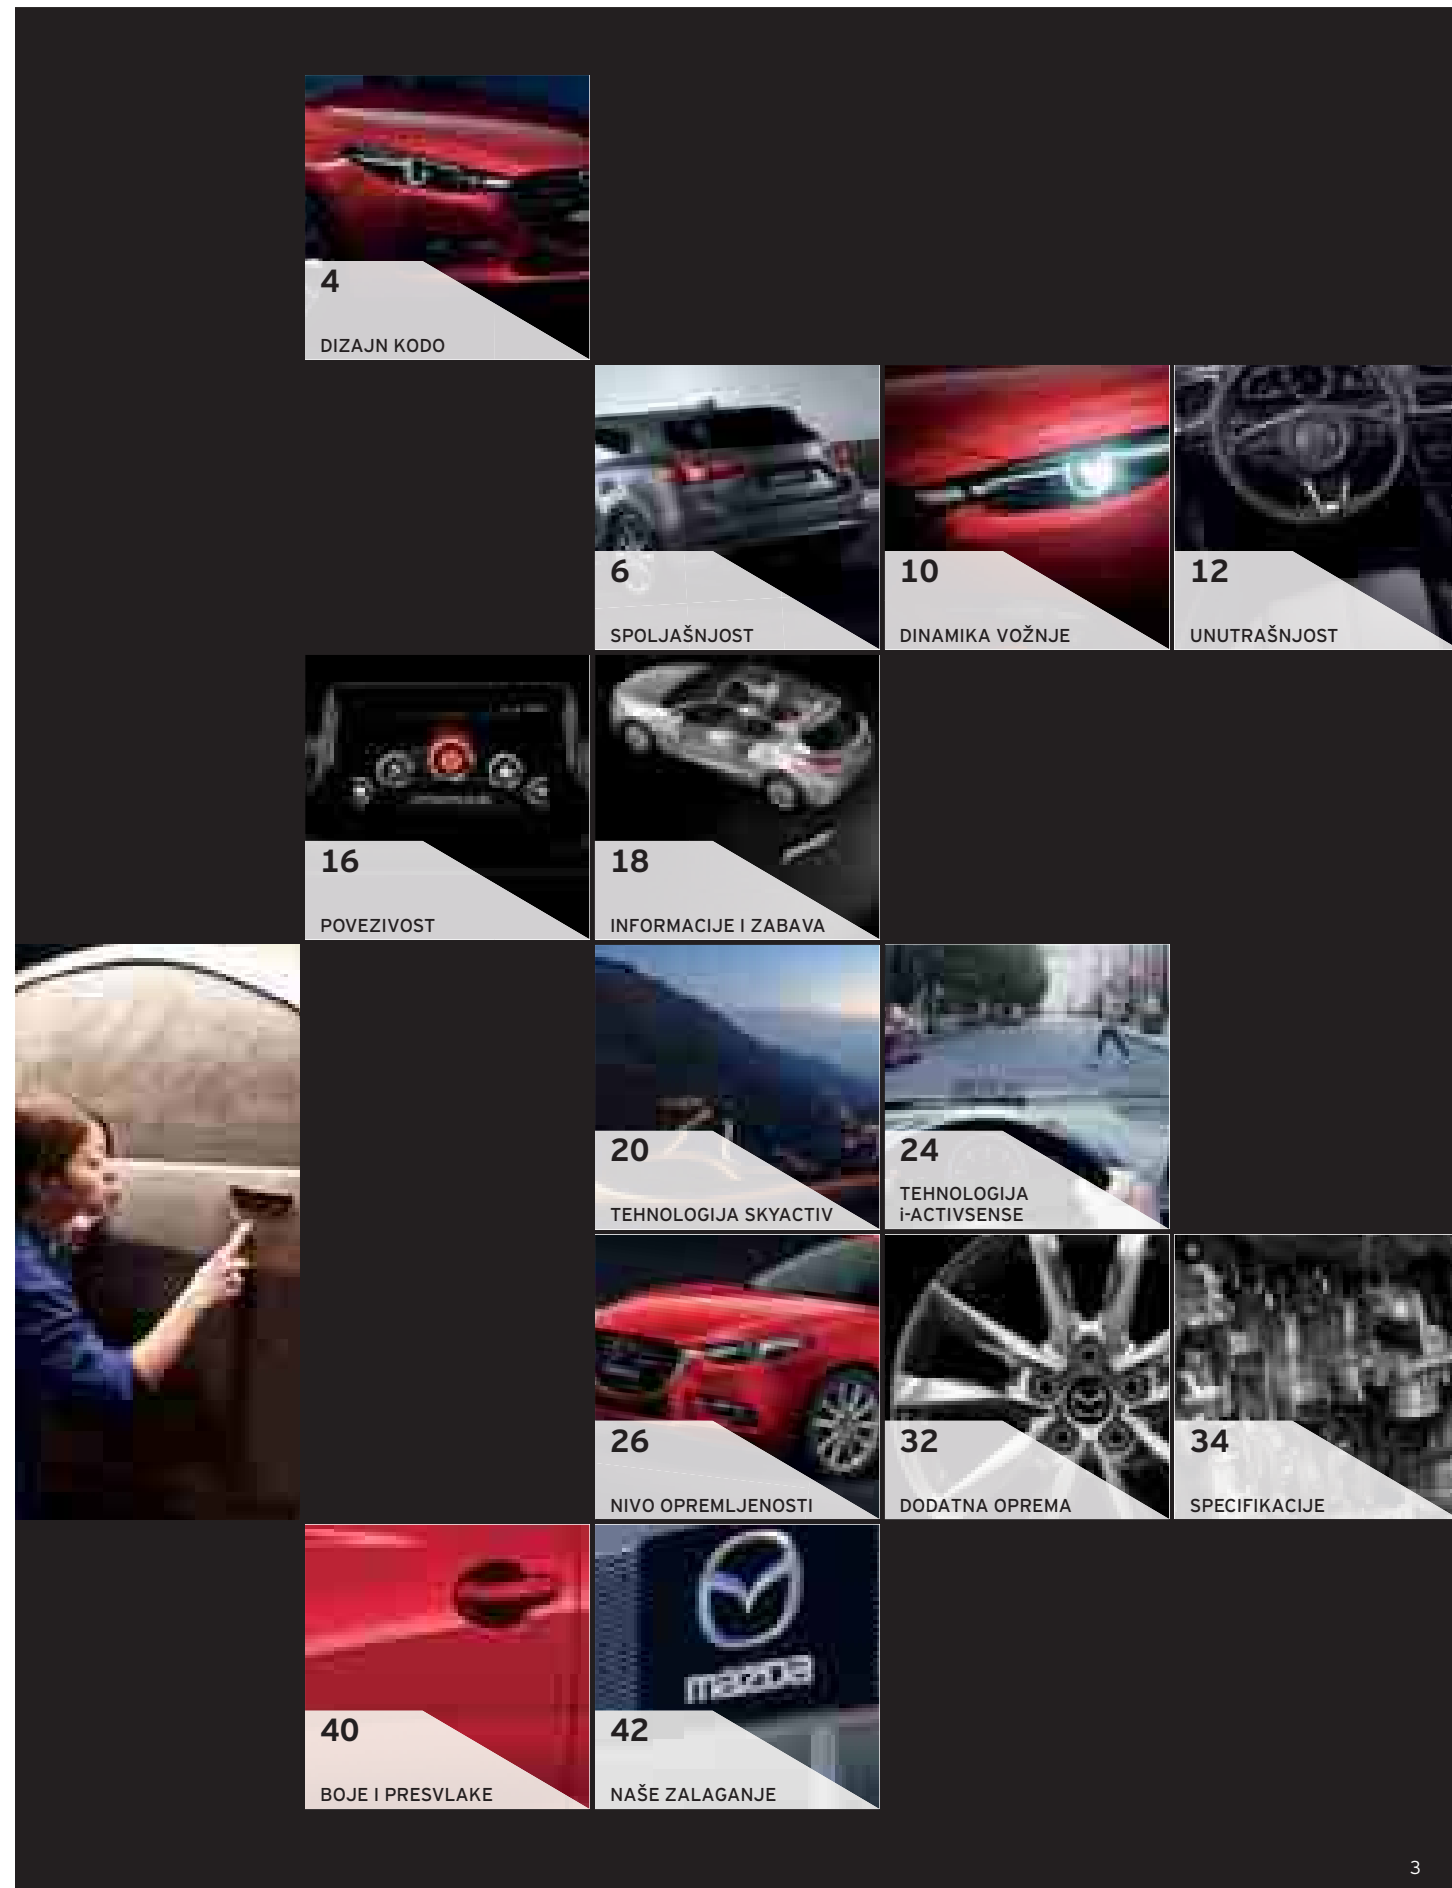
4
DIZAJN KODO

6
SPOLJAŠNJOST

10
DINAMIKA VOŽNJE

12
UNUTRAŠNJOST

16
POVEZIVOST

18
INFORMACIJE I ZABAVA

20
TEHNOLOGIJA SKYACTIV

24
TEHNOLOGIJA i-ACTIVSENSE

26
NIVO OPREMLJENOSTI

32
DODATNA OPREMA

34
SPECIFIKACIJE

40
BOJE I PRESVLAKE

mazda

42
NAŠE ZALAGANJE

3